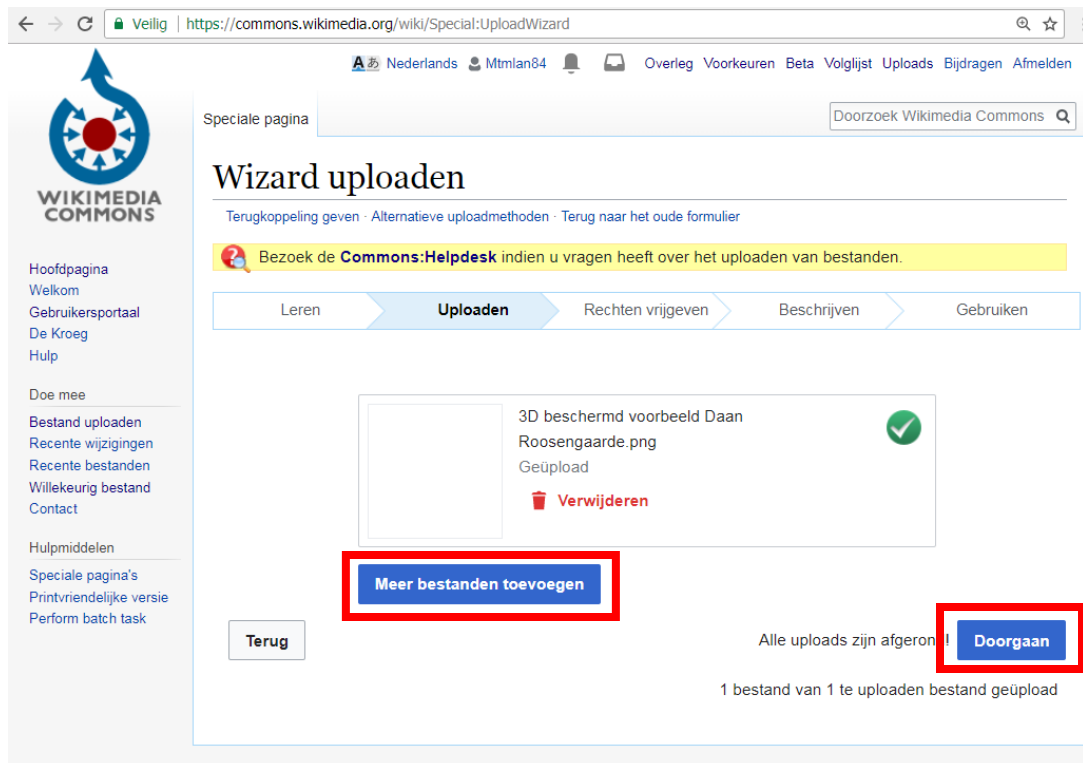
Veilig | https://commons.wikimedia.org/wiki/Special:UploadWizard

WIKIMEDIA COMMONS

Nederlands Mtmlan84 Overleg Voorkeuren Beta Volglijst Uploads Bijdragen Afmelden

Speciale pagina

Doorzoek Wikimedia Commons

Wizard uploaden

Terugkoppeling geven · Alternatieve uploadmethoden · Terug naar het oude formulier

Bezoek de **Commons:Helpdesk** indien u vragen heeft over het uploaden van bestanden.

Leren | Uploaden | Rechten vrijgeven | Beschrijven | Gebruiken

Hoofdpagina
Welkom
Gebruikersportaal
De Kroeg
Hulp

Doe mee
Bestand uploaden
Recente wijzigingen
Recente bestanden
Willekeurig bestand
Contact

Hulpmiddelen
Speciale pagina's
Printvriendelijke versie
Perform batch task

3D beschermd voorbeeld Daan Roosengaarde.png
Geüpload
Verwijderen

Meer bestanden toevoegen

Terug

Alle uploads zijn afgeron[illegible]!

Doorgaan

1 bestand van 1 te uploaden bestand geüpload